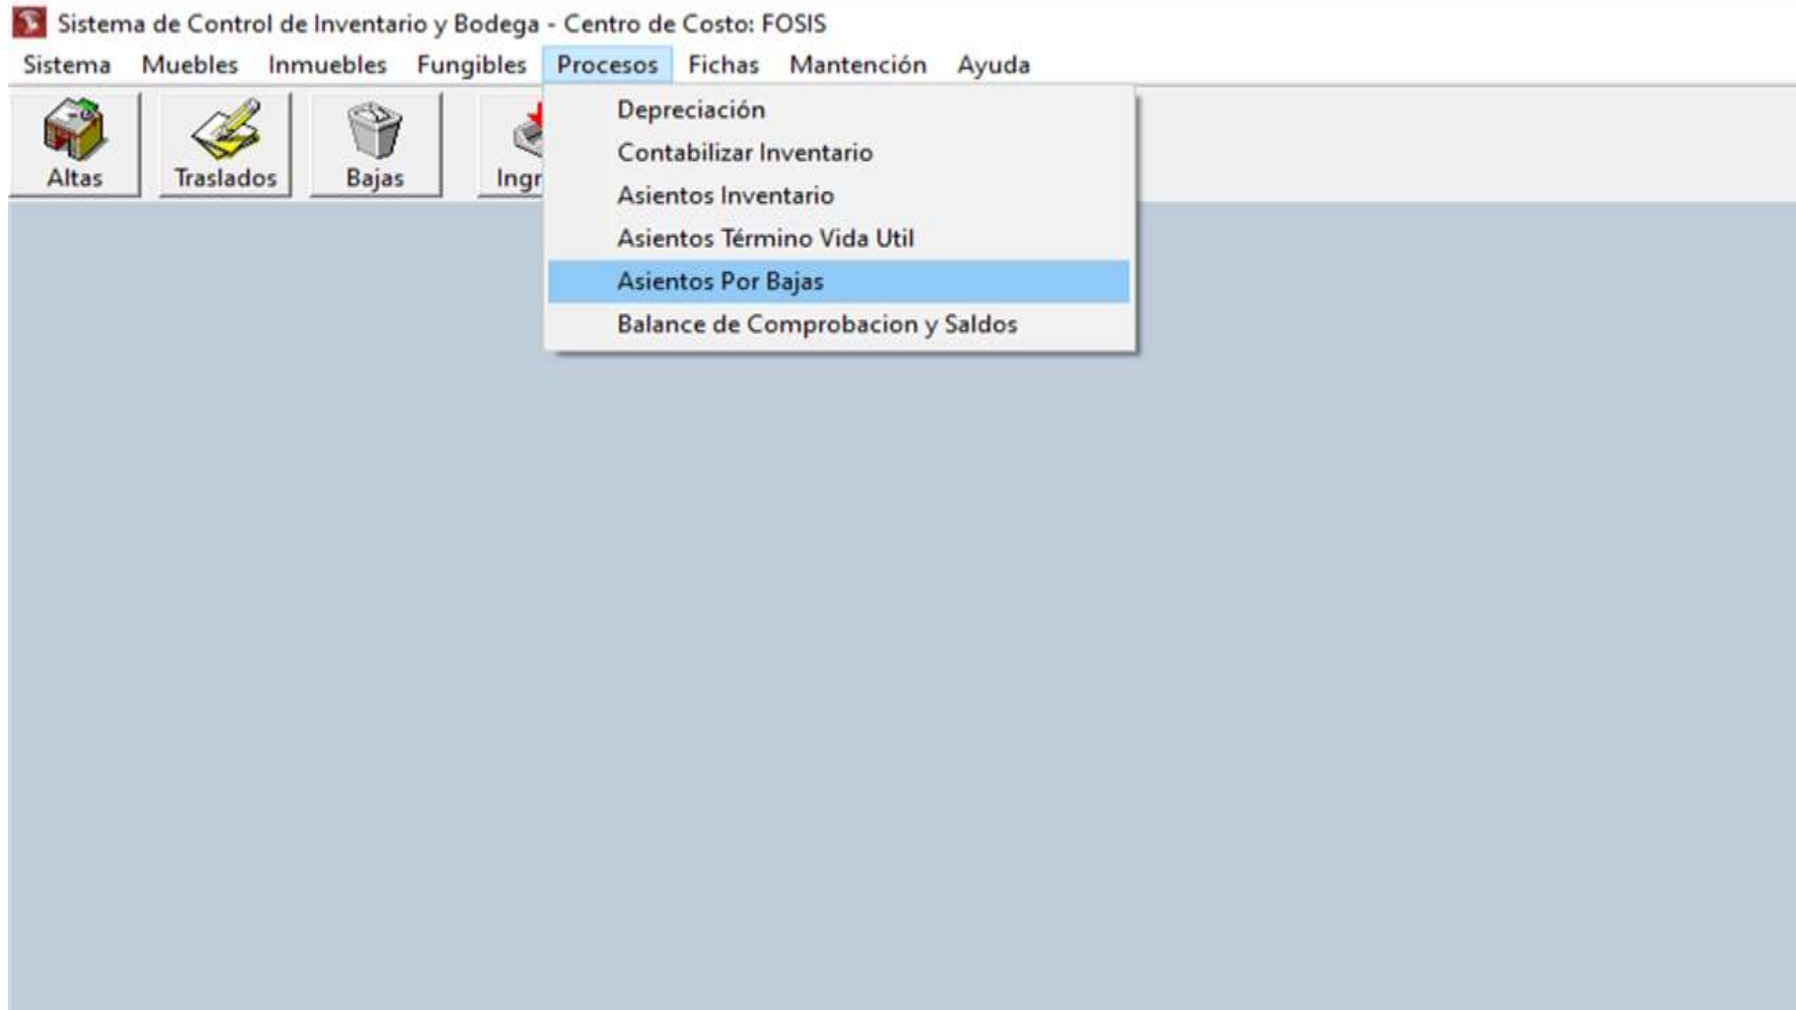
Sistema de Control de Inventario y Bodega - Centro de Costo: FOSIS

Sistema Muebles Inmuebles Fungibles Procesos Fichas Mantención Ayuda

Altas Traslados Bajas Ingr

Depreciación
Contabilizar Inventario
Asientos Inventario
Asientos Término Vida Util
Asientos Por Bajas
Balance de Comprobacion y Saldos